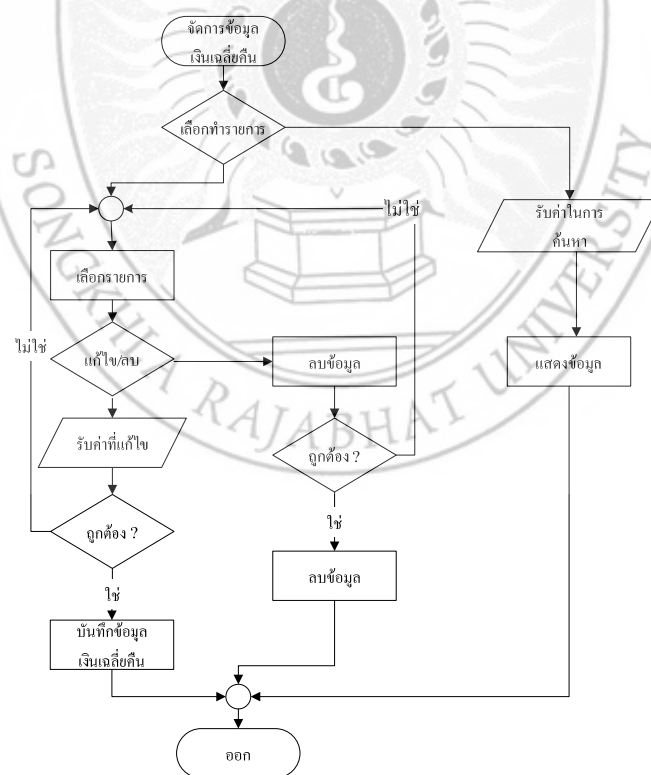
จัดการข้อมูล เงินเฉลี่ยคืน

เลือกทำรายการ

ไม่ใช่

รับค่าในการค้นหา

เลือกรายการ

ไม่ใช่

แก้ไข/ลบ

ลบข้อมูล

แสดงข้อมูล

รับค่าที่แก้ไข

ถูกต้อง ?

ถูกต้อง ?

ใช่

ลบข้อมูล

ใช่

บันทึกข้อมูล เงินเฉลี่ยคืน

ออก

SONGKHLA RAJABHAT UNIVERSITY